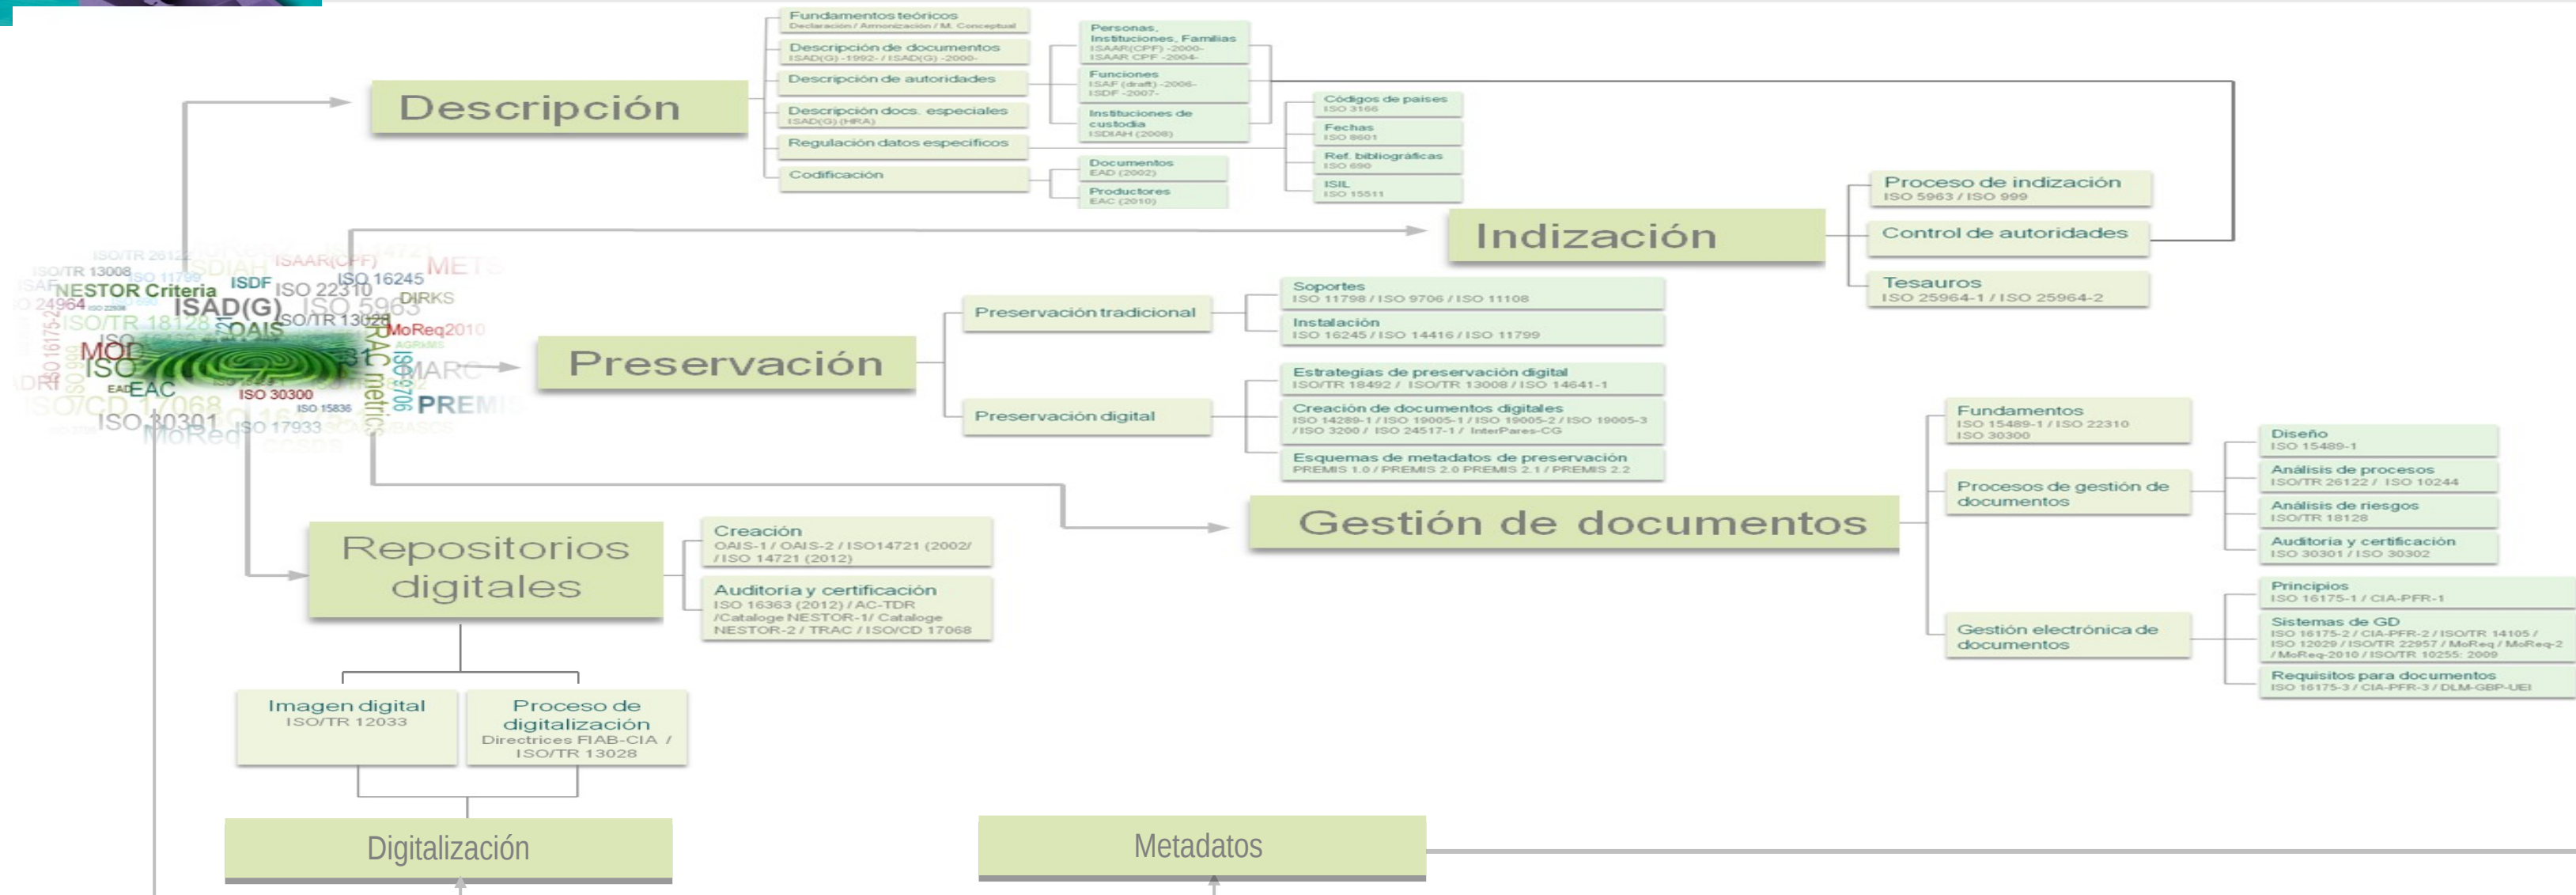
Descripción

Fundamentos teóricos
Declaración / Armonización / M. Conceptual

Descripción de documentos
ISAD(G) -1992- / ISAD(G) -2000-

Descripción de autoridades

Descripción docs. especiales
ISAD(G) (HRA)

Regulación datos específicos

Codificación

Personas, Instituciones, Familias
ISAAR(CPF) -2000-
ISAAR CPF -2004-

Funciones
ISAF (draft) -2006-
ISDF -2007-

Instituciones de custodia
ISDIAH (2008)

Documentos
EAD (2002)

Productores
EAC (2010)

Códigos de países
ISO 3166

Fechas
ISO 8601

Ref. bibliográficas
ISO 690

ISIL
ISO 15511

Indización

Proceso de indización
ISO 5963 / ISO 999

Control de autoridades

Tesauros
ISO 25964-1 / ISO 25964-2

ISO/TR 26122
ISO/TR 13008
ISO 11799
ISDIAH
ISAAR(CPF)
METS
ISAF
NESTOR Criteria
ISDF
ISO 16245
ISO 22310
ISO 24964
ISAD(G)
ISO 5963
DIRKS
ISO/TR 18128
OAIS
ISO/TR 13028
MoReq2010
ISO 16175-2
MOD
AGRKMS
ISO
TRAC
MARC
EAD
EAC
ISO 9706
ISO 30300
ISO 15836
PREMIS
ISO/CD 17068
ISO 30301
ISO 17933
MoReq

Preservación

Preservación tradicional

Preservación digital

Soportes
ISO 11798 / ISO 9706 / ISO 11108

Instalación
ISO 16245 / ISO 14416 / ISO 11799

Estrategias de preservación digital
ISO/TR 18492 / ISO/TR 13008 / ISO 14641-1

Creación de documentos digitales
ISO 14289-1 / ISO 19005-1 / ISO 19005-2 / ISO 19005-3 / ISO 3200 / ISO 24517-1 / InterPares-CG

Esquemas de metadatos de preservación
PREMIS 1.0 / PREMIS 2.0 PREMIS 2.1 / PREMIS 2.2

Gestión de documentos

Fundamentos
ISO 15489-1 / ISO 22310
ISO 30300

Procesos de gestión de documentos

Gestión electrónica de documentos

Diseño
ISO 15489-1

Análisis de procesos
ISO/TR 26122 / ISO 10244

Análisis de riesgos
ISO/TR 18128

Auditoría y certificación
ISO 30301 / ISO 30302

Principios
ISO 16175-1 / CIA-PFR-1

Sistemas de GD
ISO 16175-2 / CIA-PFR-2 / ISO/TR 14105 / ISO 12029 / ISO/TR 22957 / MoReq / MoReq-2 / MoReq-2010 / ISO/TR 10255: 2009

Requisitos para documentos
ISO 16175-3 / CIA-PFR-3 / DLM-GBP-UEI

Repositorios digitales

Creación
OAIS-1 / OAIS-2 / ISO14721 (2002/ / ISO 14721 (2012)

Auditoría y certificación
ISO 16363 (2012) / AC-TDR /Catalogue NESTOR-1/ Catalogue NESTOR-2 / TRAC / ISO/CD 17068

Imagen digital
ISO/TR 12033

Proceso de digitalización
Directrices FIAB-CIA / ISO/TR 13028

Digitalización

Metadatos